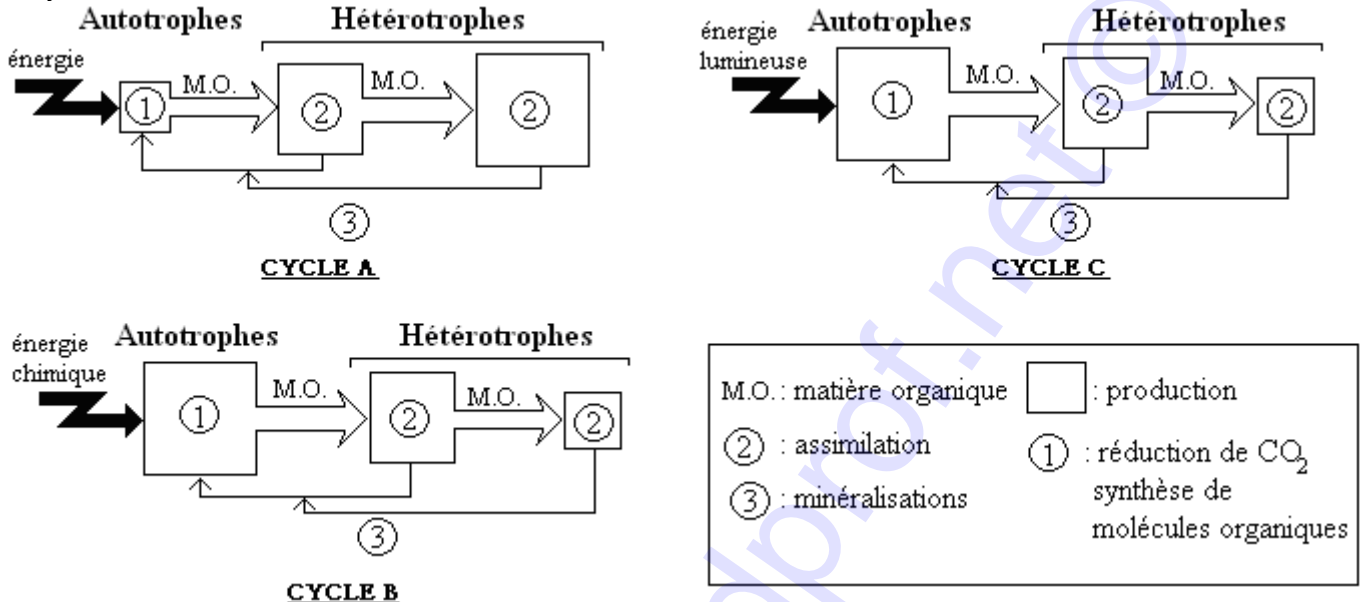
Autotrophes Hétérotrophes

énergie

M.O.

M.O.

①

②

②

③

CYCLE A

énergie lumineuse

Autotrophes Hétérotrophes

M.O.

M.O.

①

②

②

③

CYCLE C

énergie chimique

Autotrophes Hétérotrophes

M.O.

M.O.

①

②

②

③

CYCLE B

M.O. : matière organique

: production

② : assimilation

① : réduction de $CO_2$ synthèse de molécules organiques

③ : minéralisations